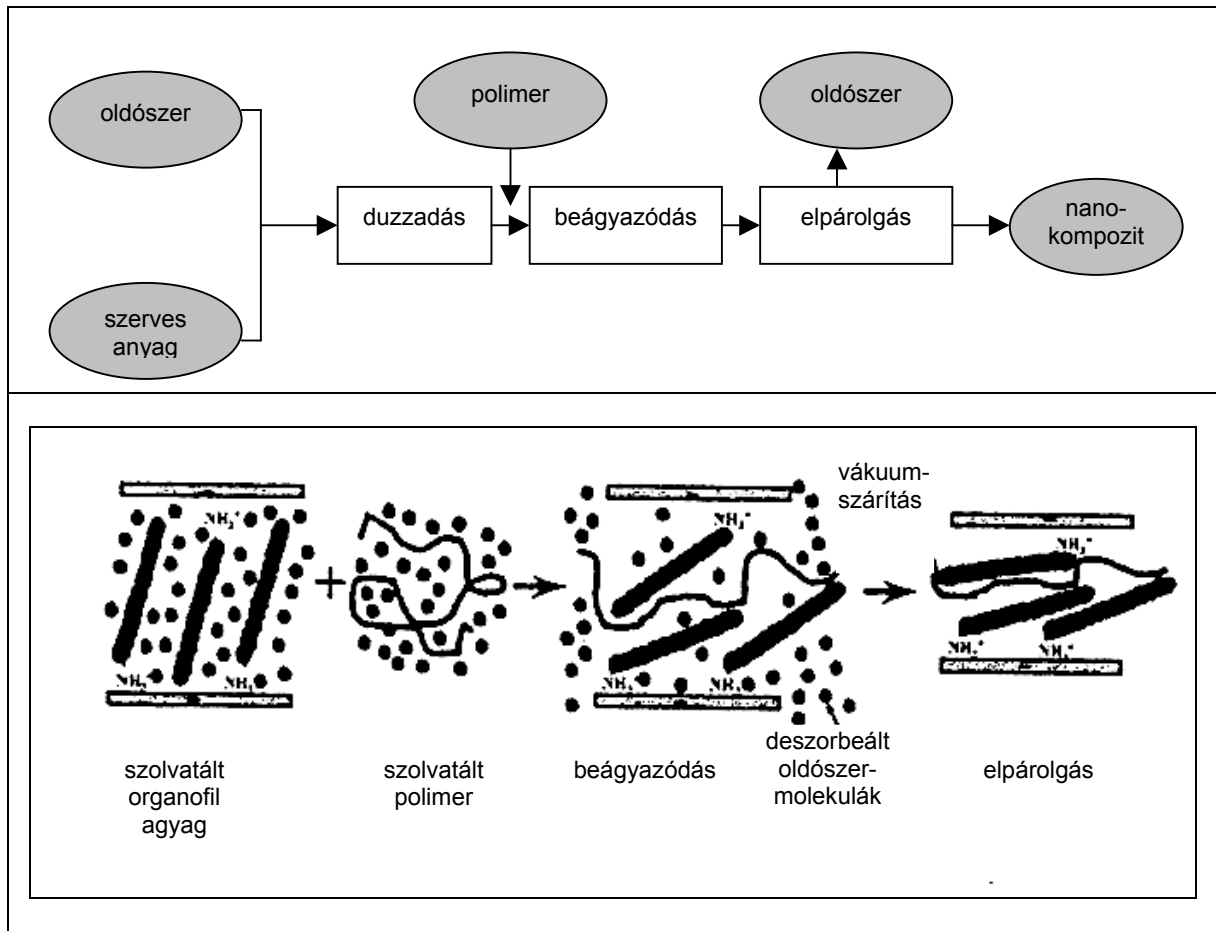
oldószer

szerves anyag

polimer

duzzadás

beágyazódás

oldószer

elpárolgás

nanokompozit

$NH_3^+$

$NH_3^+$

$NH_3^+$

vákuumszárítás

$NH_3^+$

$NH_3^+$

$NH_3^+$

$NH_3^+$

$NH_3^+$

$NH_3^+$

szolvatált organofil agyag

szolvatált polimer

beágyazódás

deszorbeált oldószermolekulák

elpárolgás